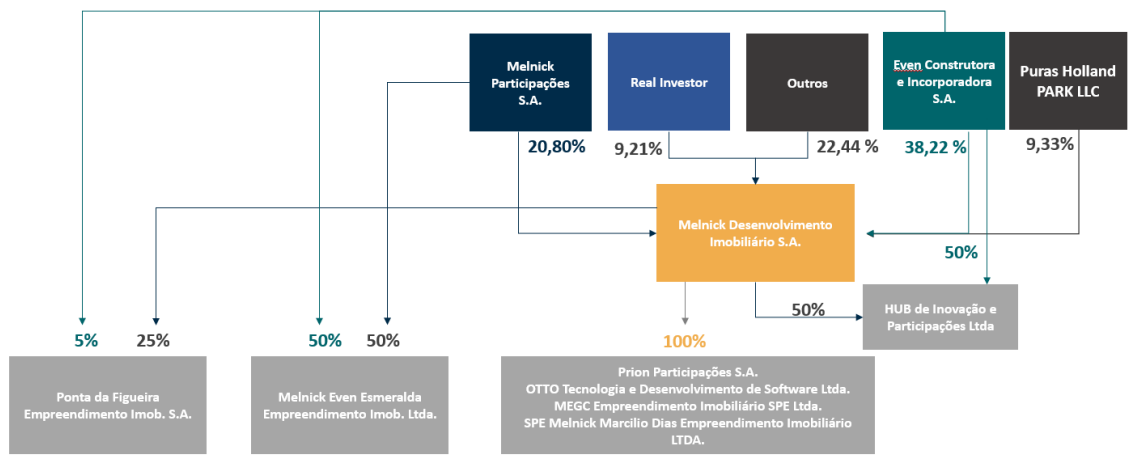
Melnick Participações S.A.

Real Investor

Outros

Even Construtora e Incorporadora S.A.

Puras Holland PARK LLC

20,80%

9,21%

22,44 %

38,22 %

9,33%

Melnick Desenvolvimento Imobiliário S.A.

50%

50%

HUB de Inovação e Participações Ltda

5%

25%

50%

50%

100%

Ponta da Figueira Empreendimento Imob. S.A.

Melnick Even Esmeralda Empreendimento Imob. Ltda.

Prion Participações S.A.
OTTO Tecnologia e Desenvolvimento de Software Ltda.
MEGC Empreendimento Imobiliário SPE Ltda.
SPE Melnick Marcilio Dias Empreendimento Imobiliário LTDA.